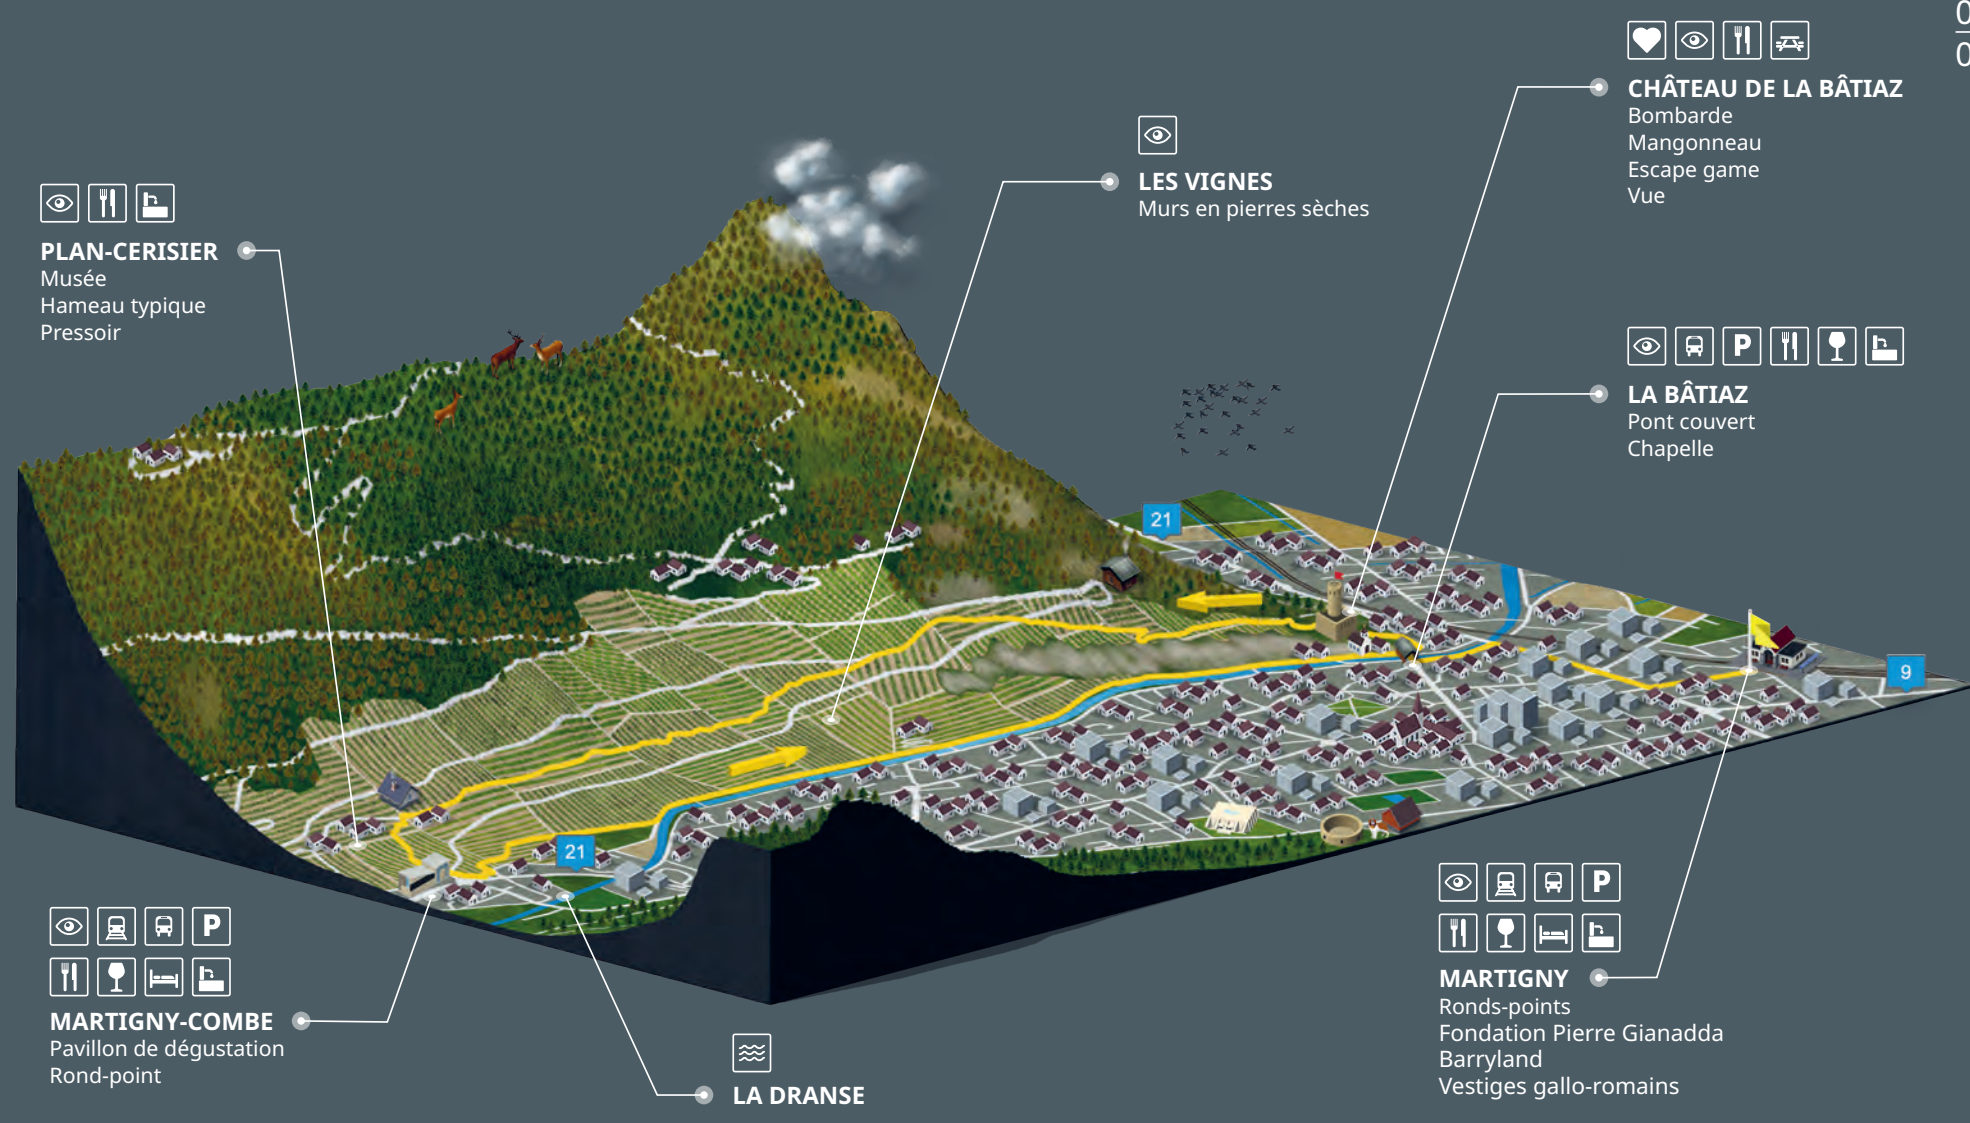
PLAN-CERISIER
Musée
Hameau typique
Pressoir

LES VIGNES
Murs en pierres sèches

CHÂTEAU DE LA BÂTIAZ
Bombarde
Mangonneau
Escape game
Vue

LA BÂTIAZ
Pont couvert
Chapelle

P

21

21

9

P

MARTIGNY-COMBE
Pavillon de dégustation
Rond-point

LA DRANSE

P

MARTIGNY
Ronds-points
Fondation Pierre Gianadda
Barryland
Vestiges gallo-romains